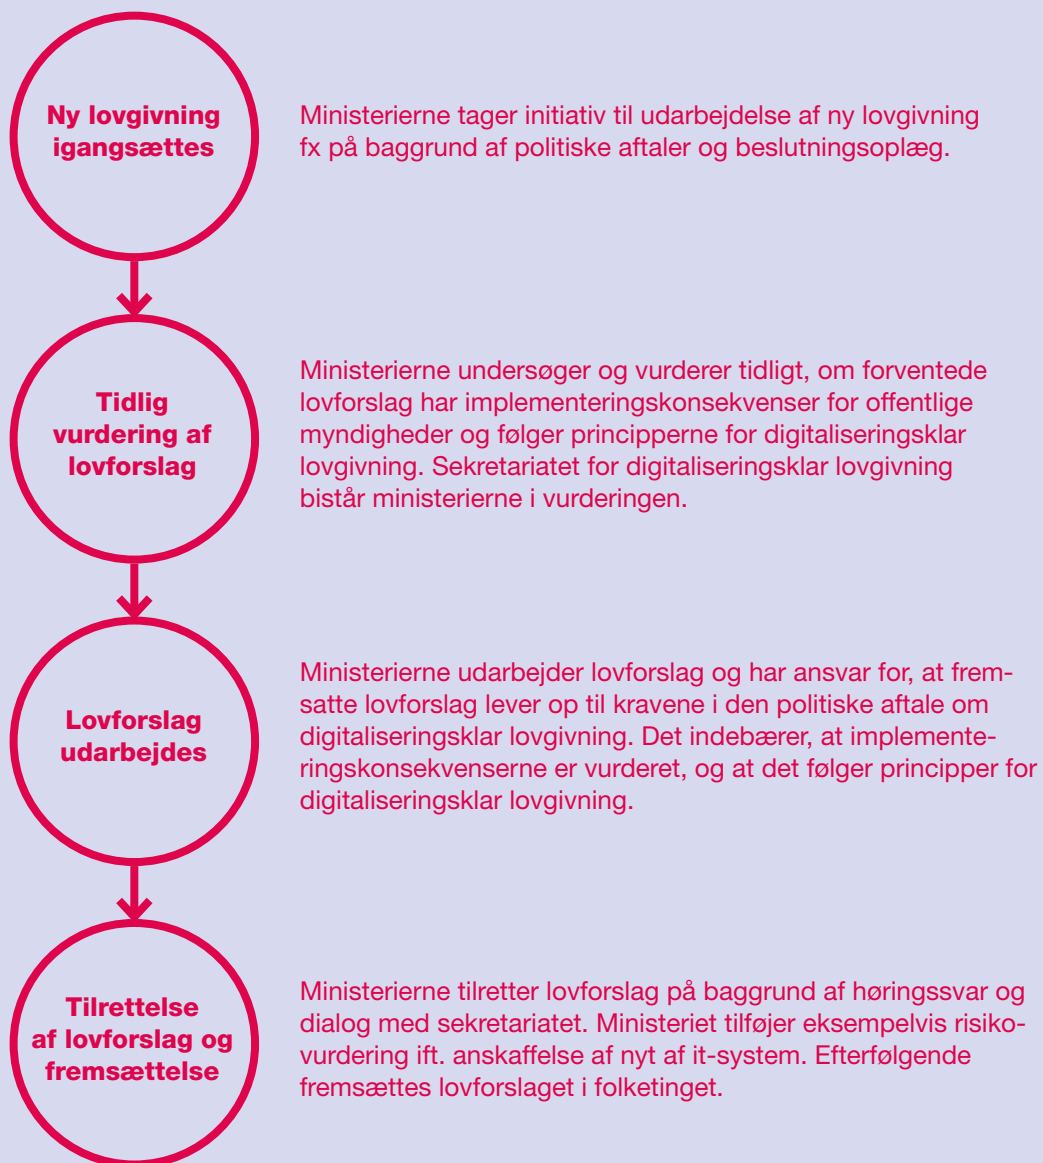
Ny lovgivning igangsættes

Ministerierne tager initiativ til udarbejdelse af ny lovgivning fx på baggrund af politiske aftaler og beslutningsoplæg.

Tidlig vurdering af lovforslag

Ministerierne undersøger og vurderer tidligt, om forventede lovforslag har implementeringskonsekvenser for offentlige myndigheder og følger principperne for digitaliseringsklar lovgivning. Sekretariatet for digitaliseringsklar lovgivning bistår ministerierne i vurderingen.

Lovforslag udarbejdes

Ministerierne udarbejder lovforslag og har ansvar for, at fremsatte lovforslag lever op til kravene i den politiske aftale om digitaliseringsklar lovgivning. Det indebærer, at implementeringskonsekvenserne er vurderet, og at det følger principper for digitaliseringsklar lovgivning.

Tilrettelse af lovforslag og fremsættelse

Ministerierne tilretter lovforslag på baggrund af høringssvar og dialog med sekretariatet. Ministeriet tilføjer eksempelvis risikovurdering ift. anskaffelse af nyt af it-system. Efterfølgende fremsættes lovforslaget i folketinget.